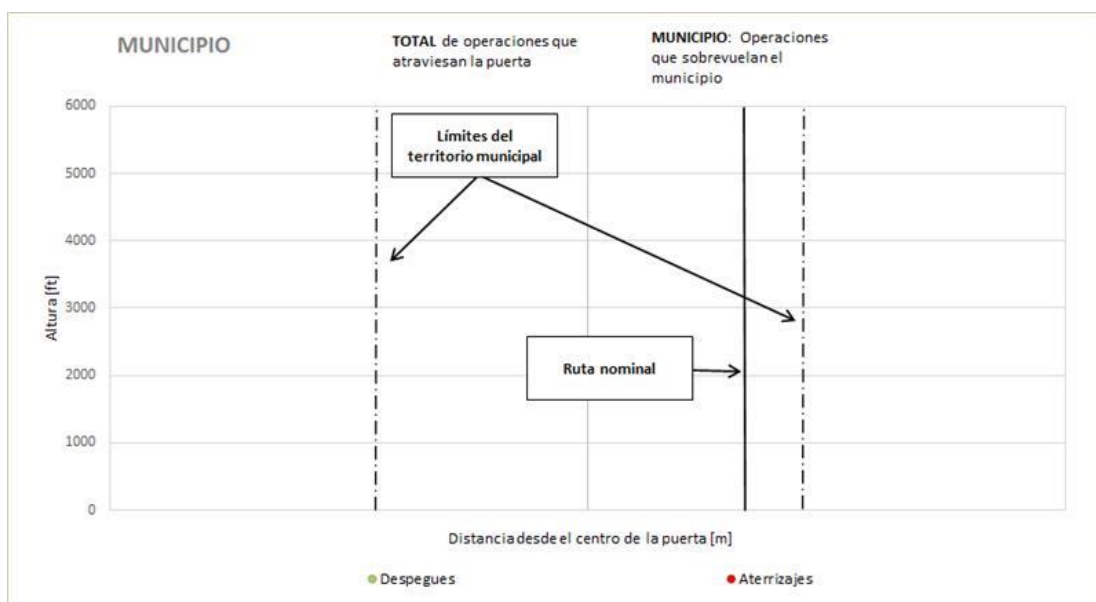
MUNICIPIO

TOTAL de operaciones que atraviesan la puerta

MUNICIPIO: Operaciones que sobrevuelan el municipio

6000
5000
4000
3000
2000
1000
0

Altura [ft]

Límites del territorio municipal

Ruta nominal

Distancia desde el centro de la puerta [m]

Despegues

Aterrizajes